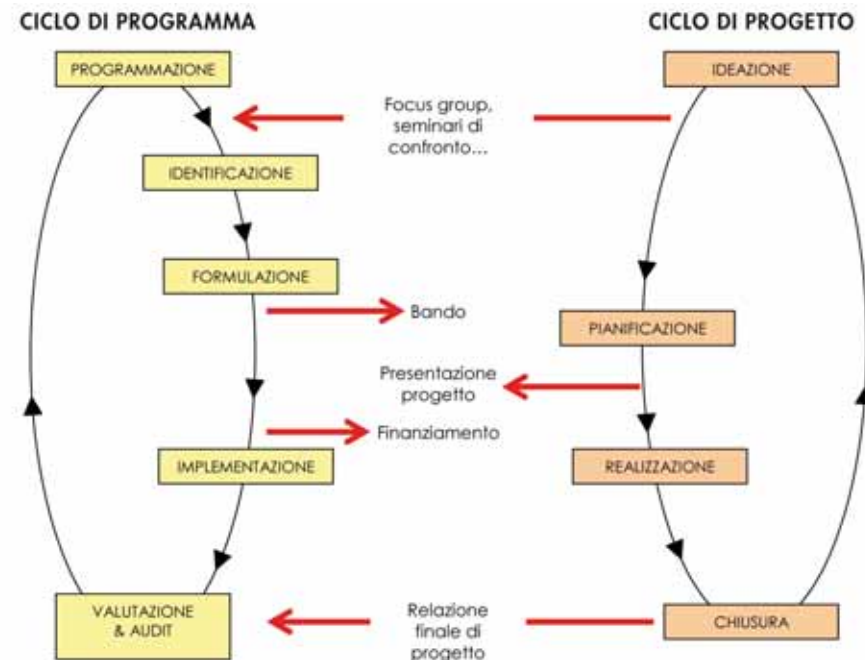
CICLO DI PROGRAMMA

CICLO DI PROGETTO

PROGRAMMAZIONE

IDEAZIONE

Focus group, seminari di confronto...

IDENTIFICAZIONE

FORMULAZIONE

Bando

PIANIFICAZIONE

Presentazione progetto

Finanziamento

IMPLEMENTAZIONE

REALIZZAZIONE

VALUTAZIONE & AUDIT

Relazione finale di progetto

CHIUSURA